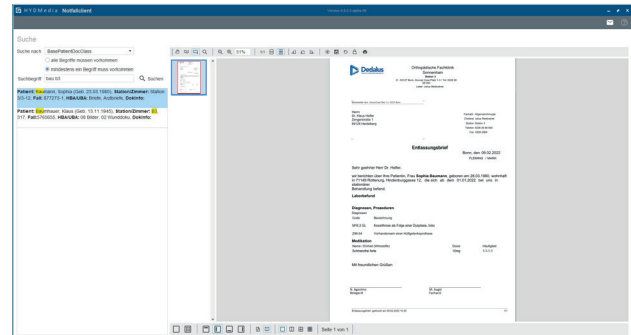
HYDMedia Notfallclient

Suche

Suche nach BasePatientDocClass

alle Begriffe müssen vorkommen

mindestens ein Begriff muss vorkommen

Suchbegriff bau 63

Suchen

Patient: Baumann, Sophia (Geb. 23.03.1980), Station/Zimmer: Station 3/3-12, Fall: 677273-1, HBA/UBA: Briefe, Arztbriefe, DokInfo:

Patient: Baumhauer, Klaus (Geb. 10.11.1945), Station/Zimmer: 63, 317, Fall: 3760655, HBA/UBA: 06 Bilder, 02 Wunddoku, DokInfo:

51%

Dedalus

Orthopädische Fachklinik Sonnenhain

Entlassungsbrief

Bonn, den 06.02.2022

Sehr geehrter Herr Dr. Heller,

wir berichten über Ihre Patientin, Frau Sophia Baumann, geboren am 28.03.1980, wohnhaft in 71149 Rottenburg, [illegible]

Laborbefund

Diagnosen, Prozeduren

Medikation

Mit freundlichen Grüßen

Seite 1 von 1